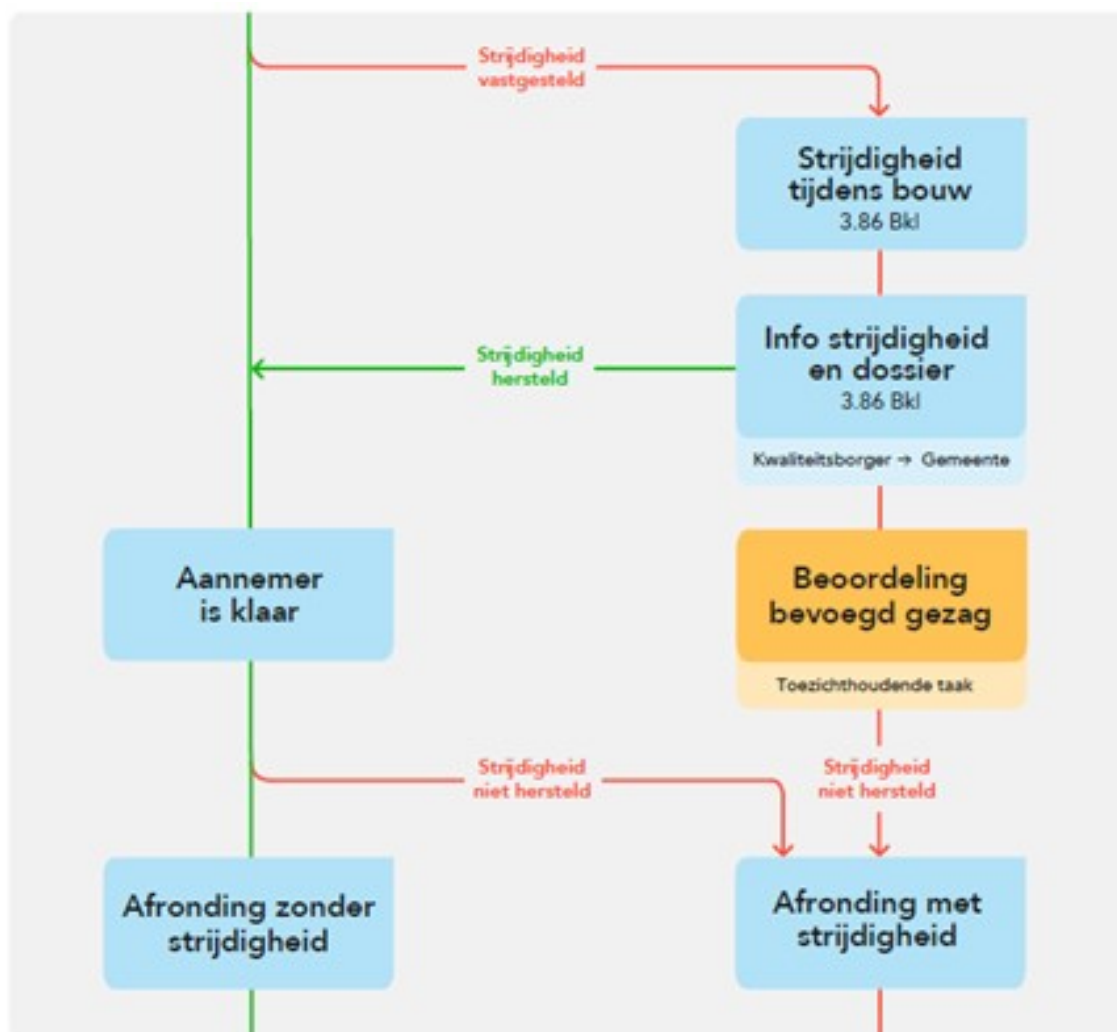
Strijdigheid vastgesteld

Strijdigheid tijdens bouw
3.86 Bkl

Strijdigheid hersteld

Info strijdigheid en dossier
3.86 Bkl

Kwaliteitsborger → Gemeente

Aannemer is klaar

Beoordeling bevoegd gezag

Toezichthoudende taak

Strijdigheid niet hersteld

Strijdigheid niet hersteld

Afronding zonder strijdigheid

Afronding met strijdigheid